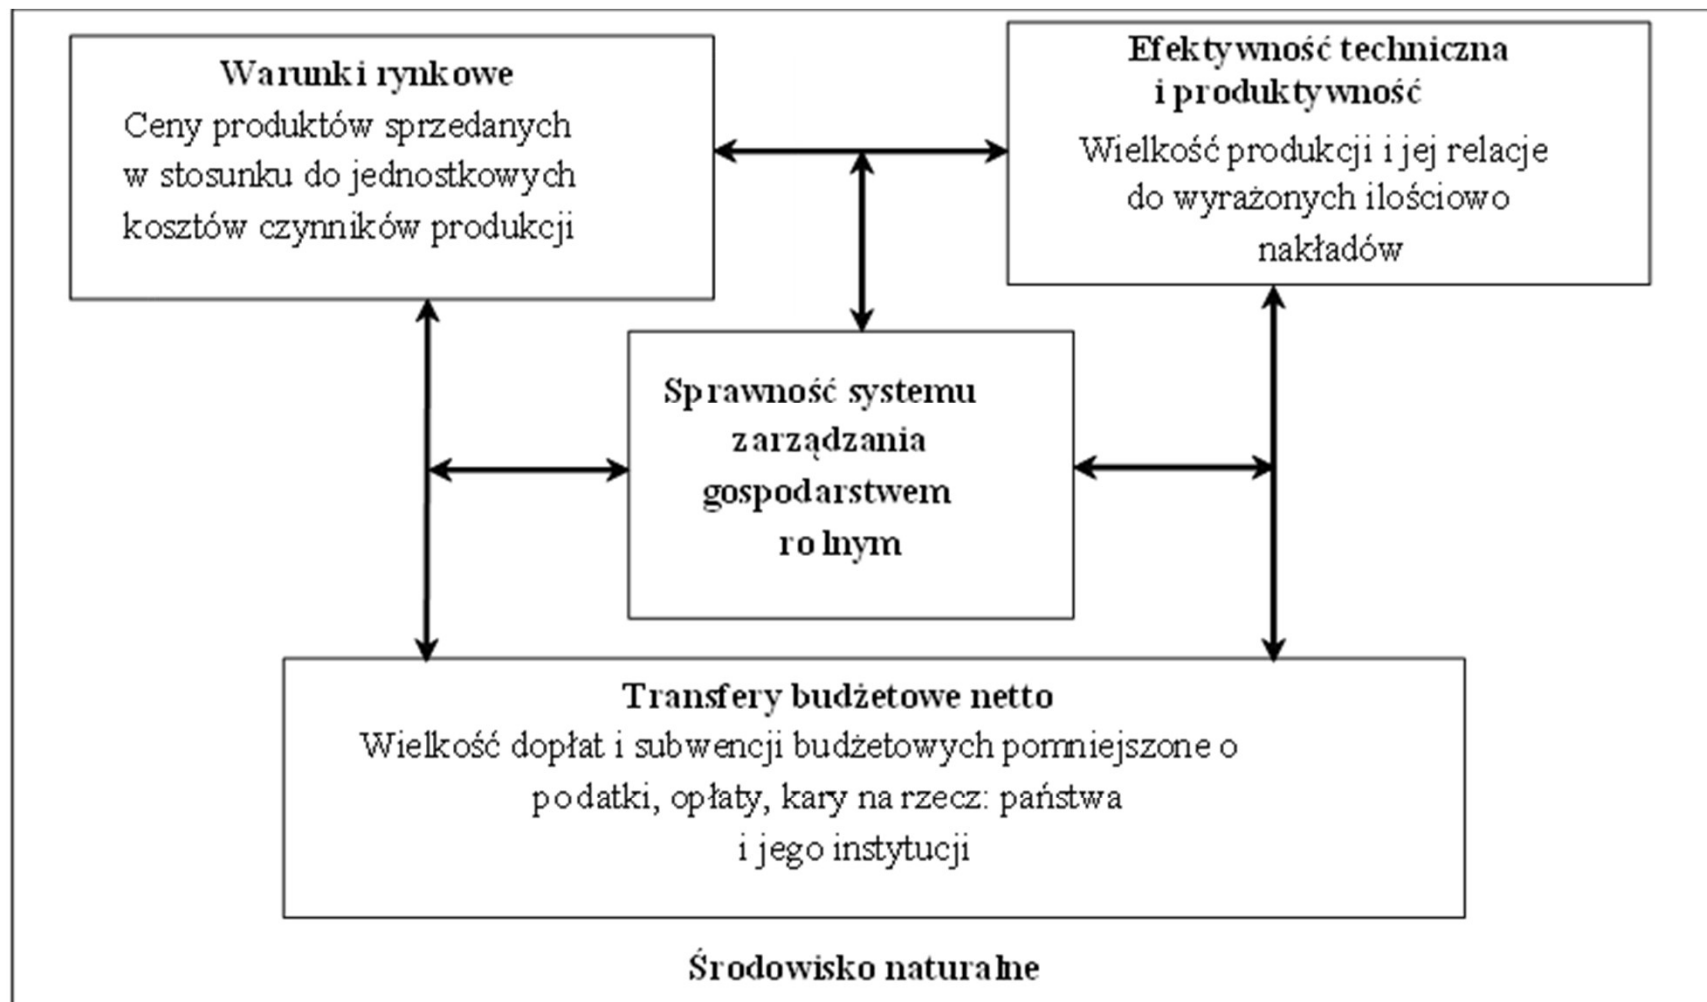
Warunki rynkowe
Ceny produktów sprzedanych w stosunku do jednostkowych kosztów czynników produkcji

Efektywność techniczna i produktywność
Wielkość produkcji i jej relacje do wyrażonych ilościowo nakładów

Sprawność systemu zarządzania gospodarstwem rolnym

Transfery budżetowe netto
Wielkość dopłat i subwencji budżetowych pomniejszone o podatki, opłaty, kary na rzecz: państwa i jego instytucji

Środowisko naturalne